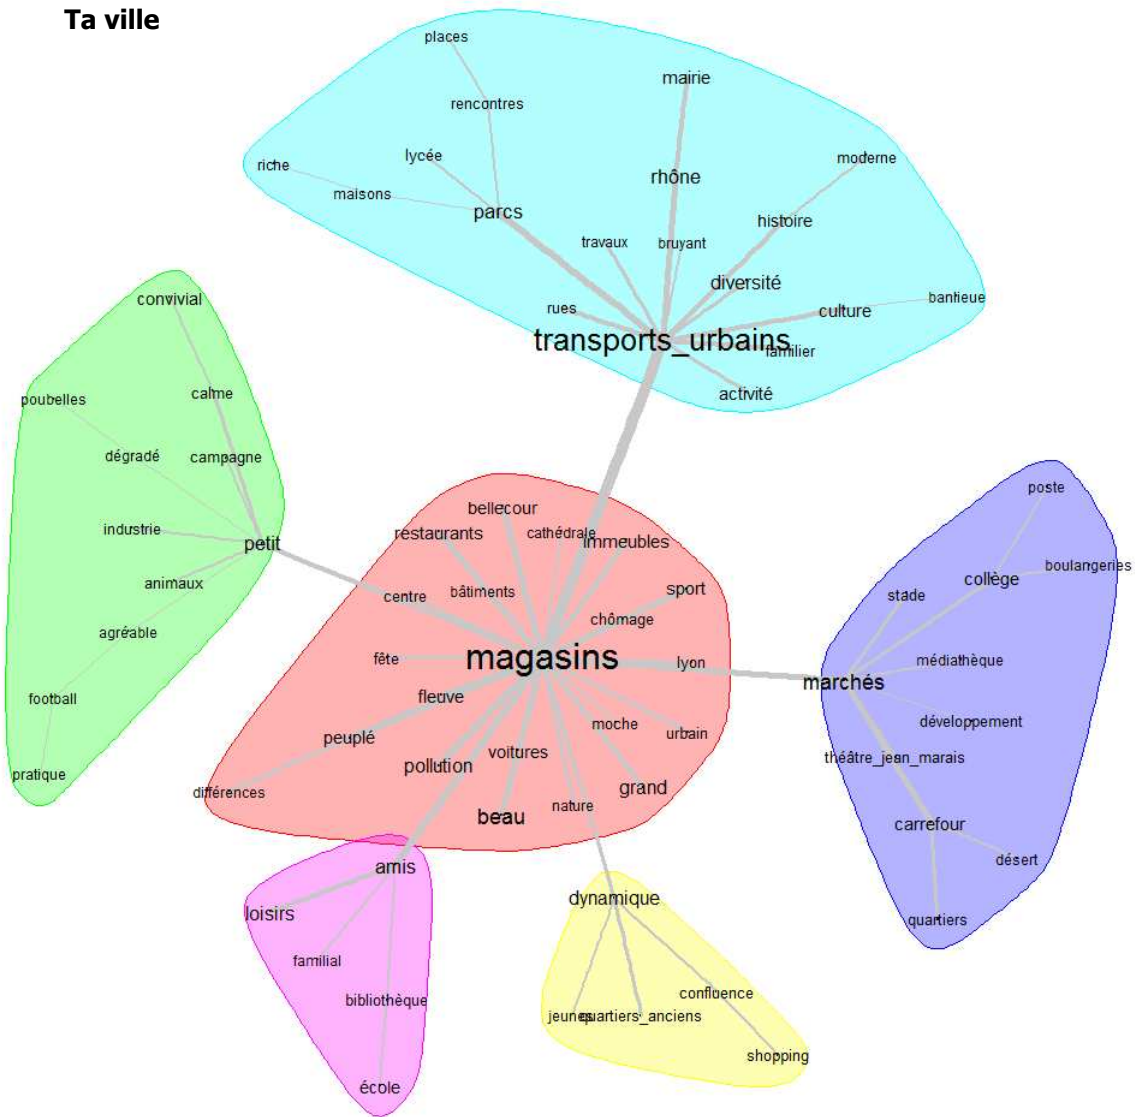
Ta ville

places
mairie
rencontres
lycée
rhône
moderne
riche
maisons
parcs
histoire
travaux
bruyant
diversité
banlieue
rues
culture
transports_urbains
familier
activité

convivial
calme
poubelles
dégradé
campagne
industrie
petit
animaux
agréable
football
pratique

bellecour
restaurants
cathédrale
immeubles
sport
centre
bâtiments
chômage
fête
magasins
lyon
fleuve
moche
peuplé
urbain
voitures
pollution
grand
différences
nature
beau

poste
collège
boulangeries
stade
médiathèque
marchés
développement
théâtre_jean_marais
carrefour
désert
quartiers

amis
loisirs
familial
bibliothèque
école

dynamique
confluence
jeunes
quartiers_anciens
shopping